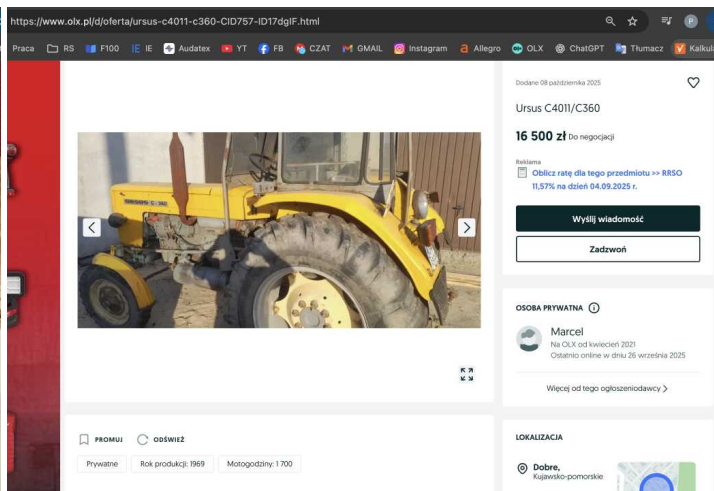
https://www.olx.pl/d/oferta/ursus-c4011-c360-CID757-ID17dglF.html

Praca RS F100 IE Audatex YT FB CZAT GMAIL Instagram Allegro OLX ChatGPT Tłumacz Kalkul

Dodane 08 października 2025

Ursus C4011/C360

16 500 zł Do negocjacji

Reklama
Oblicz ratę dla tego przedmiotu >> RRSO 11,57% na dzień 04.09.2025 r.

Wyślij wiadomość

Zadzwoń

OSOBA PRYWATNA

Marcel
Na OLX od kwiecień 2021
Ostatnio online w dniu 26 września 2025

Więcej od tego ogłoszeniodawcy

PROMUJ ODŚWIEŻ

Prywatne Rok produkcji: 1969 Motogodziny: 1 700

LOKALIZACJA

Dobre,
Kujawsko-pomorskie